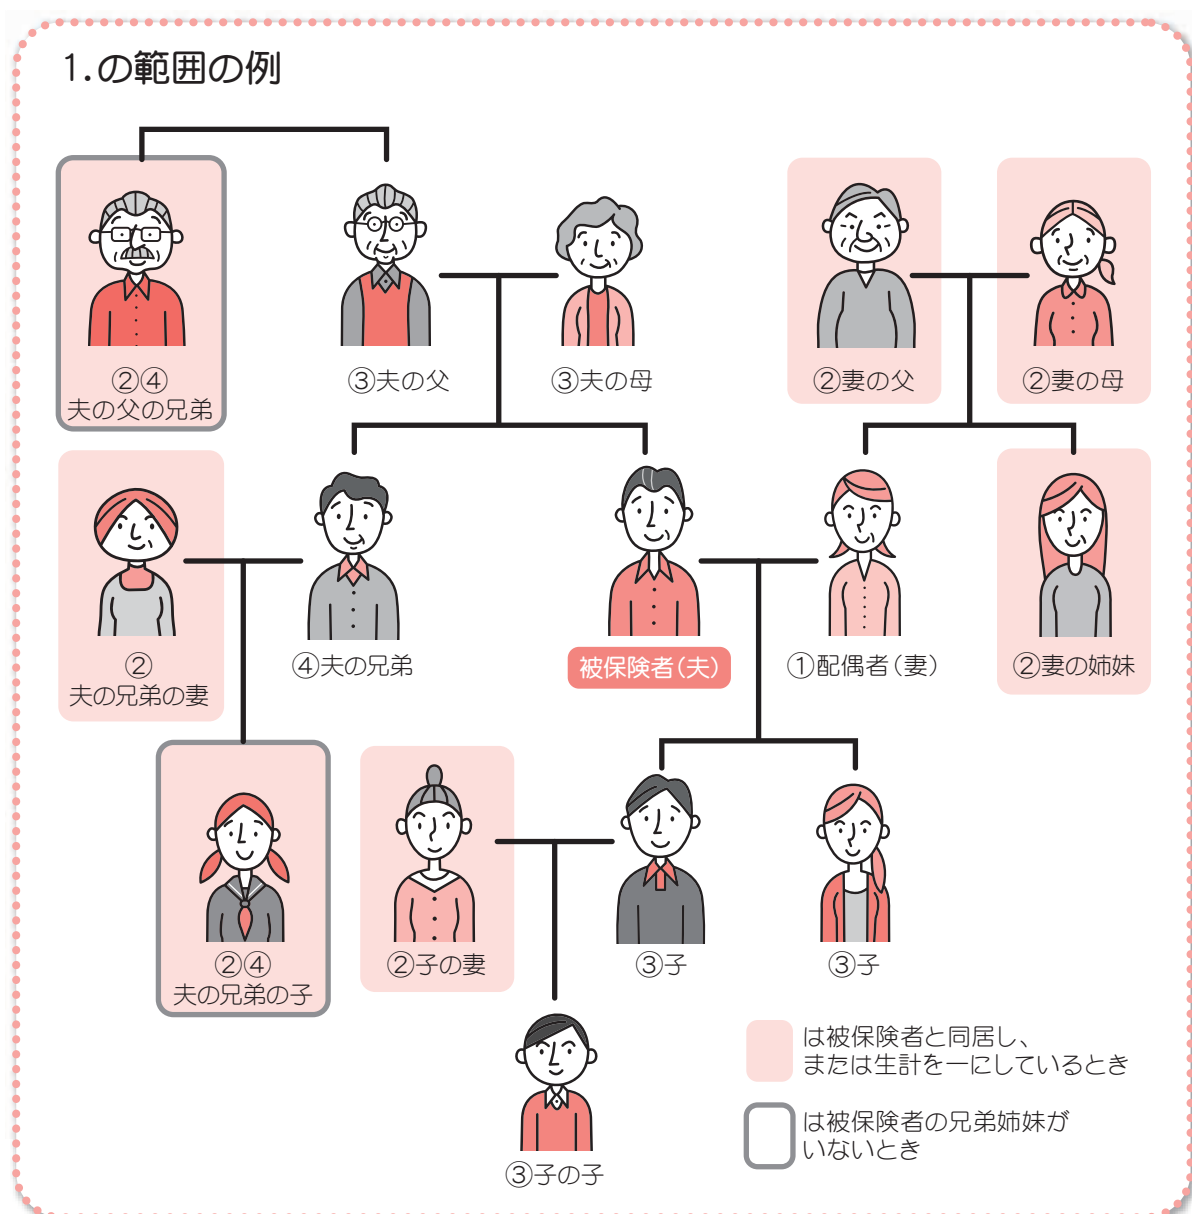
1.の範囲の例

②④
夫の父の兄弟

③夫の父

③夫の母

②妻の父

②妻の母

②
夫の兄弟の妻

④夫の兄弟

被保険者(夫)

①配偶者(妻)

②妻の姉妹

②④
夫の兄弟の子

②子の妻

③子

③子

③子の子

は被保険者と同居し、
または生計を一にしているとき

は被保険者の兄弟姉妹が
いないとき